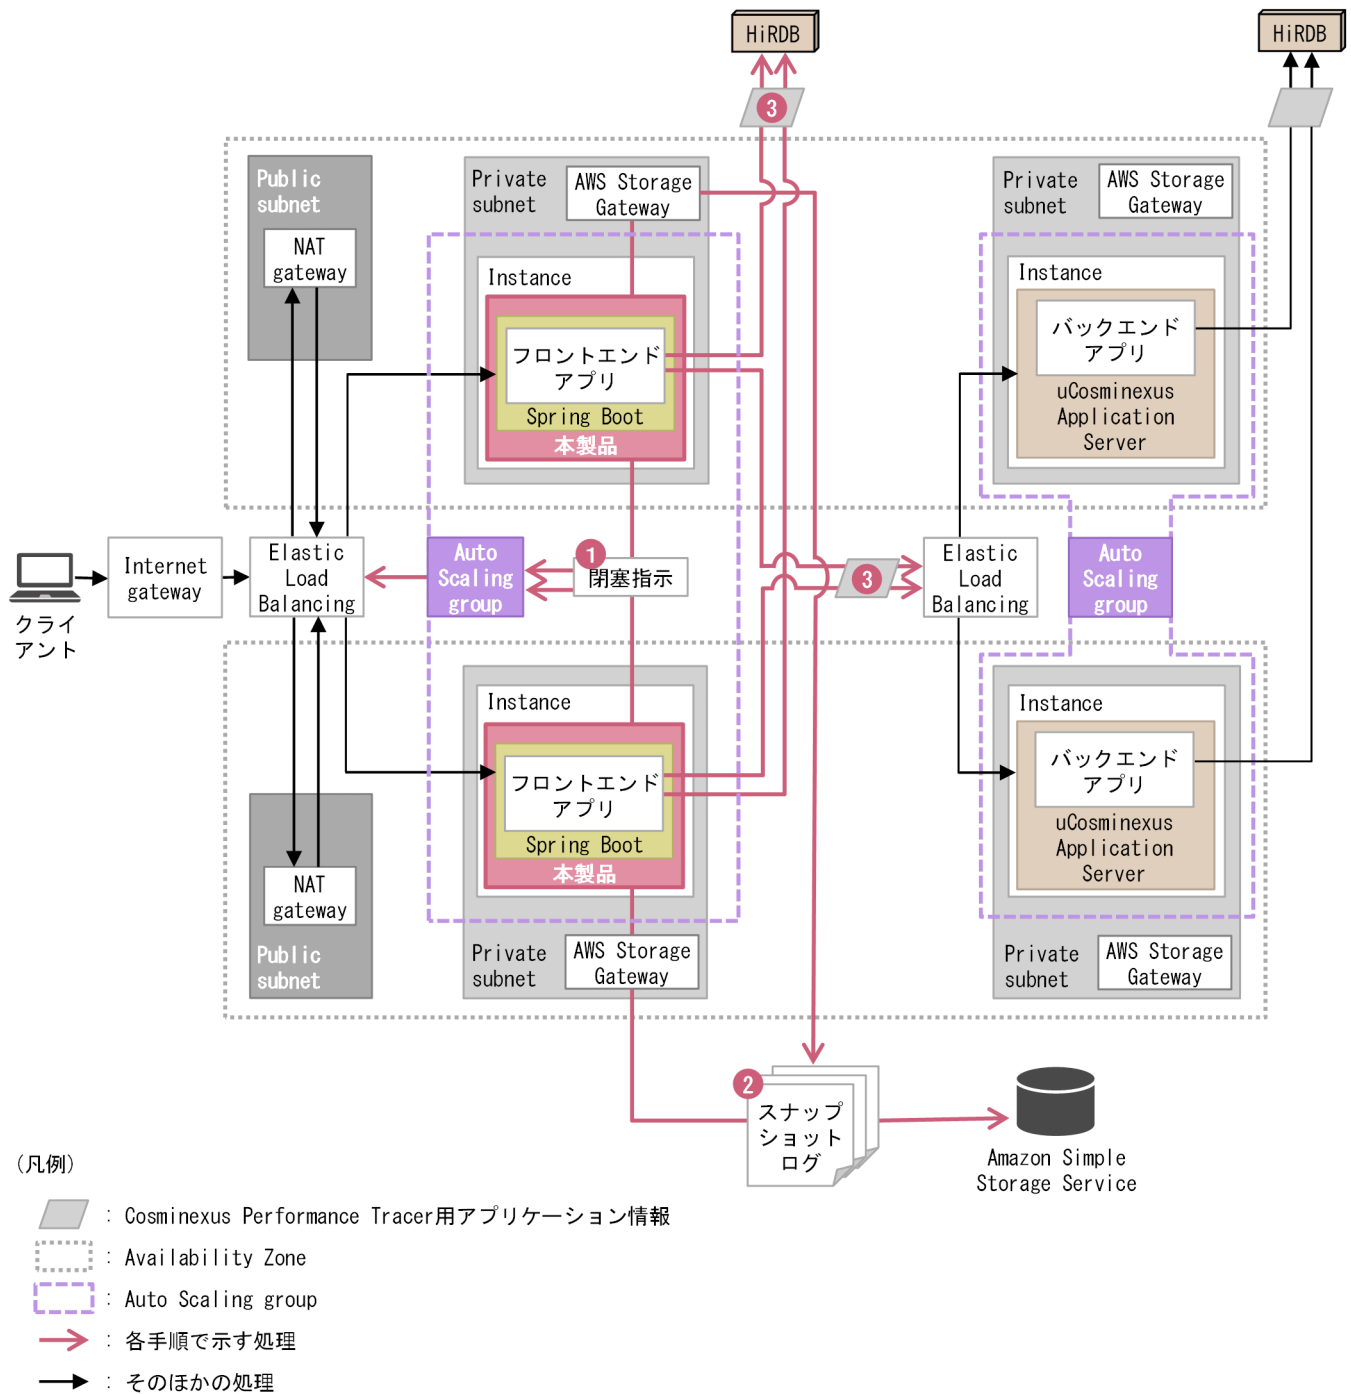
HiRDB

HiRDB

3

Public subnet

NAT gateway

Private subnet

AWS Storage Gateway

Instance

フロントエンドアプリ

Spring Boot

本製品

Private subnet

AWS Storage Gateway

Instance

バックエンドアプリ

uCosminexus Application Server

クライアント

Internet gateway

Elastic Load Balancing

Auto Scaling group

1

閉塞指示

3

Elastic Load Balancing

Auto Scaling group

Instance

フロントエンドアプリ

Spring Boot

本製品

Instance

バックエンドアプリ

uCosminexus Application Server

NAT gateway

Public subnet

Private subnet

AWS Storage Gateway

Private subnet

AWS Storage Gateway

2

スナップショットログ

Amazon Simple Storage Service

(凡例)

: Cosminexus Performance Tracer用アプリケーション情報

: Availability Zone

: Auto Scaling group

: 各手順で示す処理

: そのほかの処理